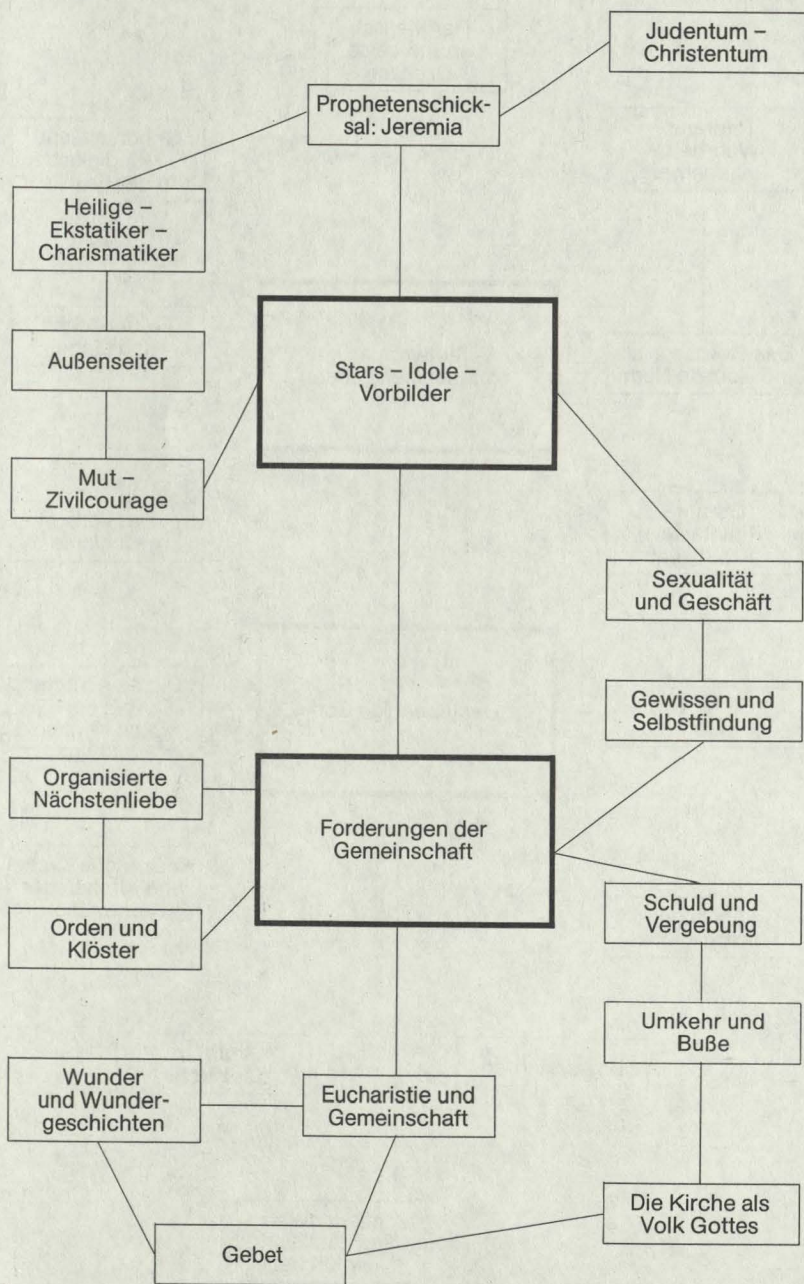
Judentum – Christentum

Prophetenschicksal: Jeremia

Heilige – Ekstatiker – Charismatiker

Außenseiter

Stars – Idole – Vorbilder

Mut – Zivilcourage

Sexualität und Geschäft

Gewissen und Selbstfindung

Organisierte Nächstenliebe

Forderungen der Gemeinschaft

Orden und Klöster

Schuld und Vergebung

Umkehr und Buße

Wunder und Wundergeschichten

Eucharistie und Gemeinschaft

Die Kirche als Volk Gottes

Gebet